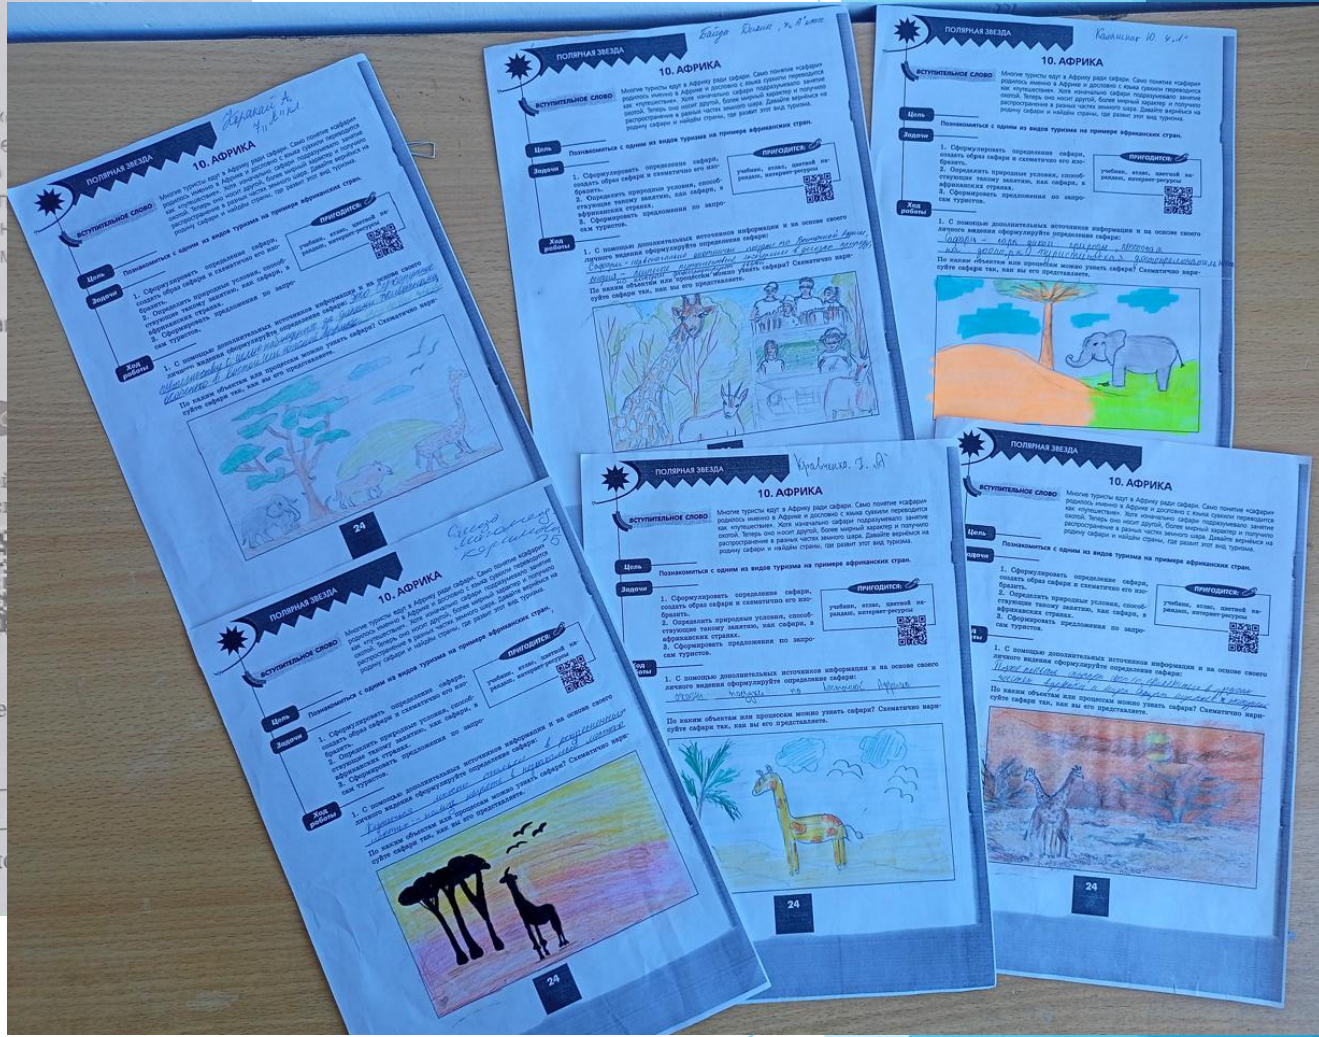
ПОЛЯРНАЯ ЗВЕЗДА

10. АФРИКА

Вступительное слово

Многие туристы едут в Африку ради сафари. Само понятие «сафари» родилось именно в Африке и дословно с языка суахили переводится как «путешествие». Хотя изначально сафари подразумевало занятие охотой. Теперь оно носит другой, более мирный характер и получило распространение в разных частях земного шара. Давайте вернёмся на родину сафари и найдём страны, где развит этот вид туризма.

Цель

Познакомиться с одним из видов туризма на примере африканских стран.

Задачи

1. Сформулировать определение сафари, создать образ сафари и схематично его изобразить.
2. Определить природные условия, способствующие такому занятию, как сафари, в африканских странах.
3. Сформировать предложения по запросам туристов.

Пригодится:

учебник, атлас, цветной нарядник, интернет-ресурсы

Ход работы

1. С помощью дополнительных источников информации и на основе своего личного видения сформулируйте определение сафари:

По каким объектам или процессам можно узнать сафари? Схематично нарисуйте сафари так, как вы его представляете.

24

Байда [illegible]

Кравченко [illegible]

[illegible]

Сафари – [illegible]